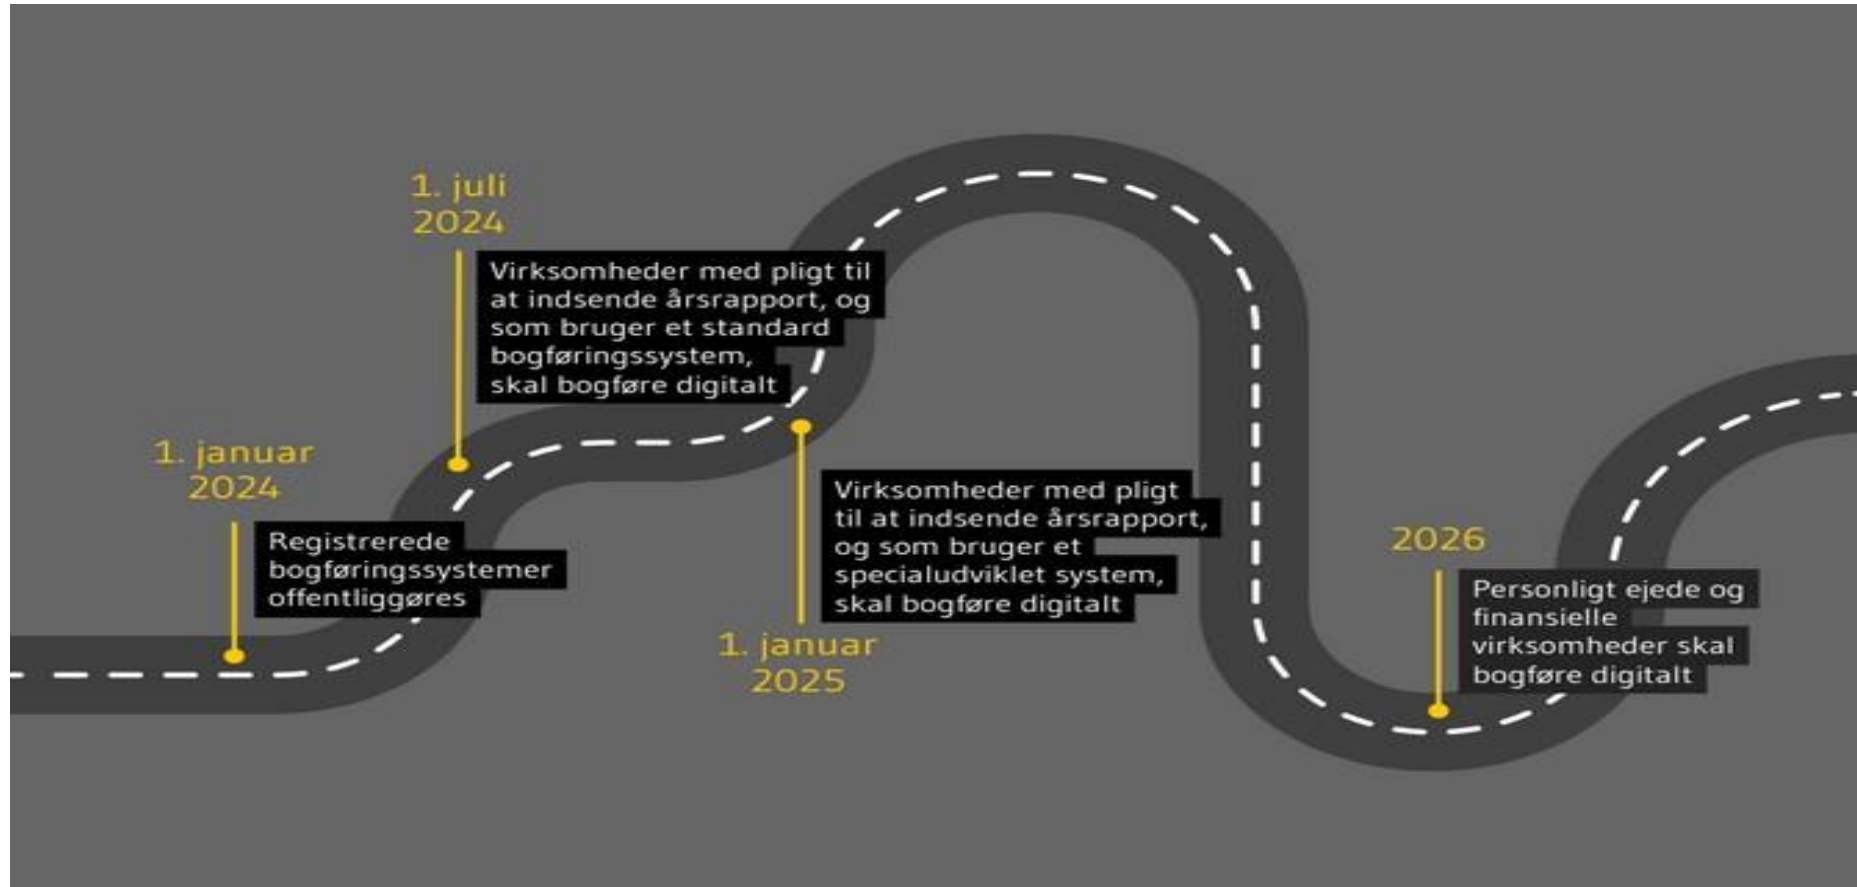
1. januar 2024

Registrerede bogføringssystemer offentliggøres

1. juli 2024

Virksomheder med pligt til at indsende årsrapport, og som bruger et standard bogføringssystem, skal bogføre digitalt

1. januar 2025

Virksomheder med pligt til at indsende årsrapport, og som bruger et specialudviklet system, skal bogføre digitalt

2026

Personligt ejede og finansielle virksomheder skal bogføre digitalt